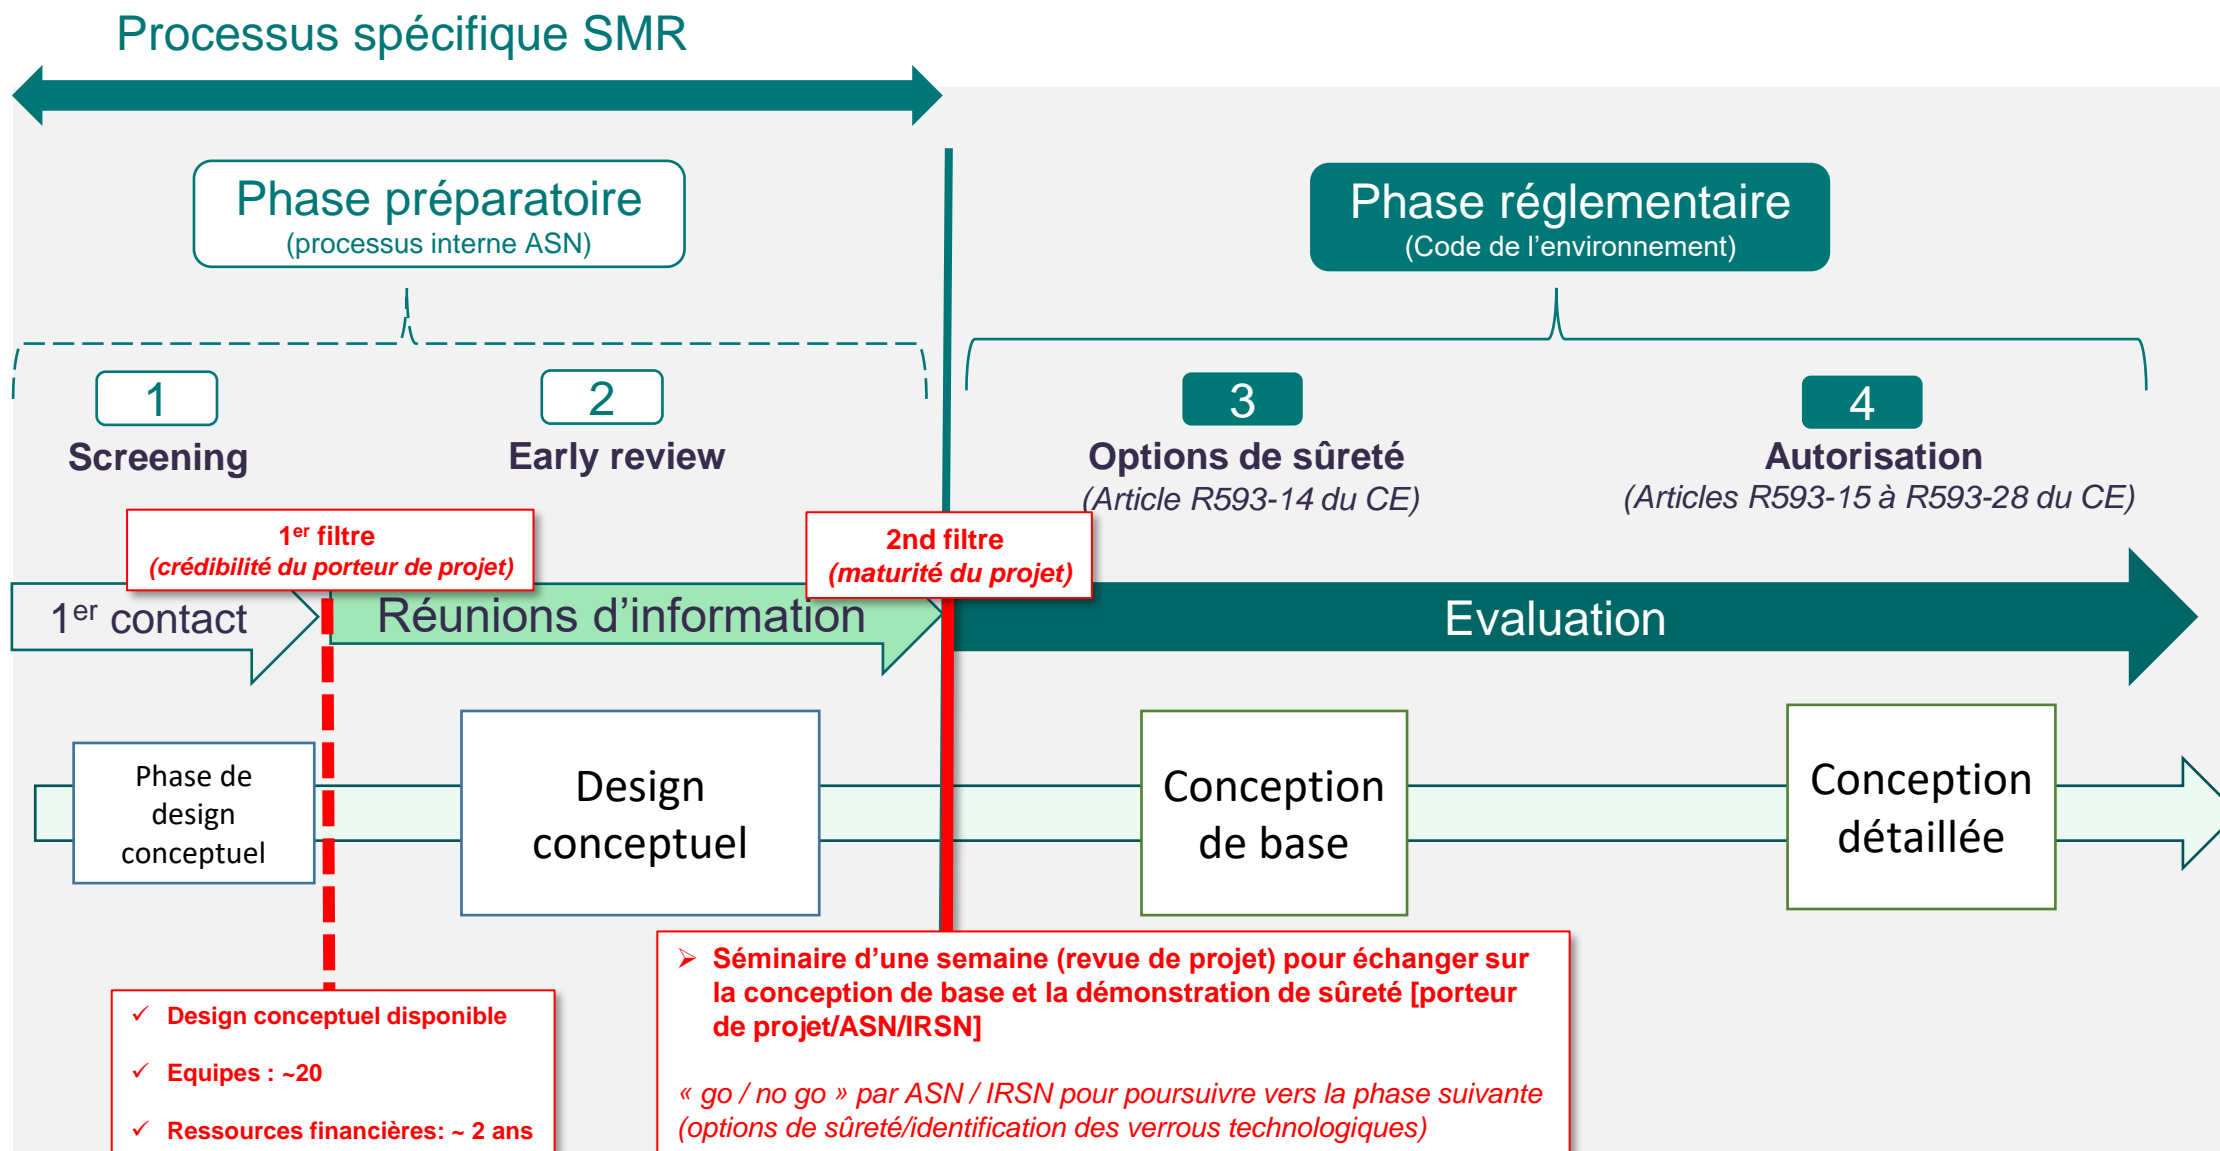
Processus spécifique SMR

Phase préparatoire
(processus interne ASN)

Phase réglementaire
(Code de l'environnement)

1
Screening

2
Early review

3
Options de sûreté
(Article R593-14 du CE)

4
Autorisation
(Articles R593-15 à R593-28 du CE)

1$^{er}$ filtre
(crédibilité du porteur de projet)

2nd filtre
(maturité du projet)

1$^{er}$ contact

Réunions d'information

Evaluation

Phase de design conceptuel

Design conceptuel

Conception de base

Conception détaillée

✓ Design conceptuel disponible
✓ Equipes : ~20
✓ Ressources financières: ~ 2 ans

➢ Séminaire d'une semaine (revue de projet) pour échanger sur la conception de base et la démonstration de sûreté [porteur de projet/ASN/IRSN]

« go / no go » par ASN / IRSN pour poursuivre vers la phase suivante (options de sûreté/identification des verrous technologiques)